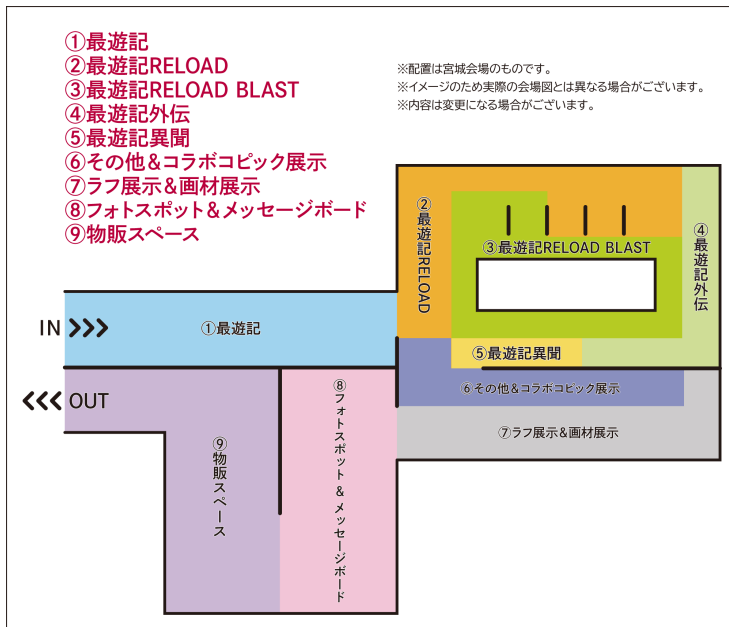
①最遊記
②最遊記RELOAD
③最遊記RELOAD BLAST
④最遊記外伝
⑤最遊記異聞
⑥その他＆コラボコピック展示
⑦ラフ展示＆画材展示
⑧フォトスポット＆メッセージボード
⑨物販スペース

※配置は宮城会場のものです。
※イメージのため実際の会場図とは異なる場合がございます。
※内容は変更になる場合がございます。

②最遊記RELOAD

③最遊記RELOAD BLAST

④最遊記外伝

IN

①最遊記

⑤最遊記異聞

⑥その他＆コラボコピック展示

OUT

⑦ラフ展示＆画材展示

⑧フォトスポット＆メッセージボード

⑨物販スペース